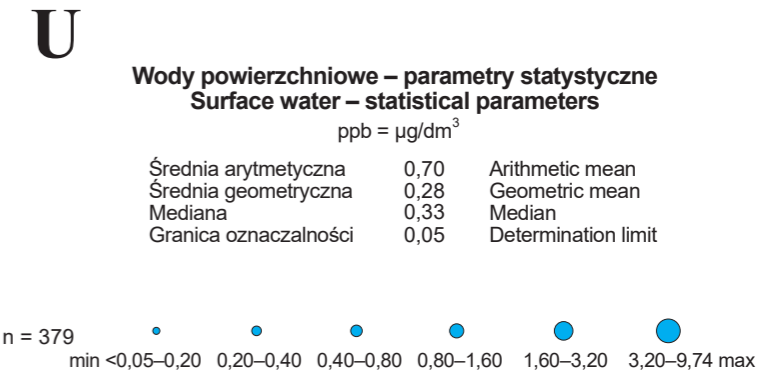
U

Wody powierzchniowe – parametry statystyczne
Surface water – statistical parameters

ppb = $\mu g/dm^3$

| | | |
|---|---|---|
| Średnia arytmetyczna | 0,70 | Arithmetic mean |
| Średnia geometryczna | 0,28 | Geometric mean |
| Mediana | 0,33 | Median |
| Granica oznaczalności | 0,05 | Determination limit |

n = 379
min <0,05–0,20 0,20–0,40 0,40–0,80 0,80–1,60 1,60–3,20 3,20–9,74 max